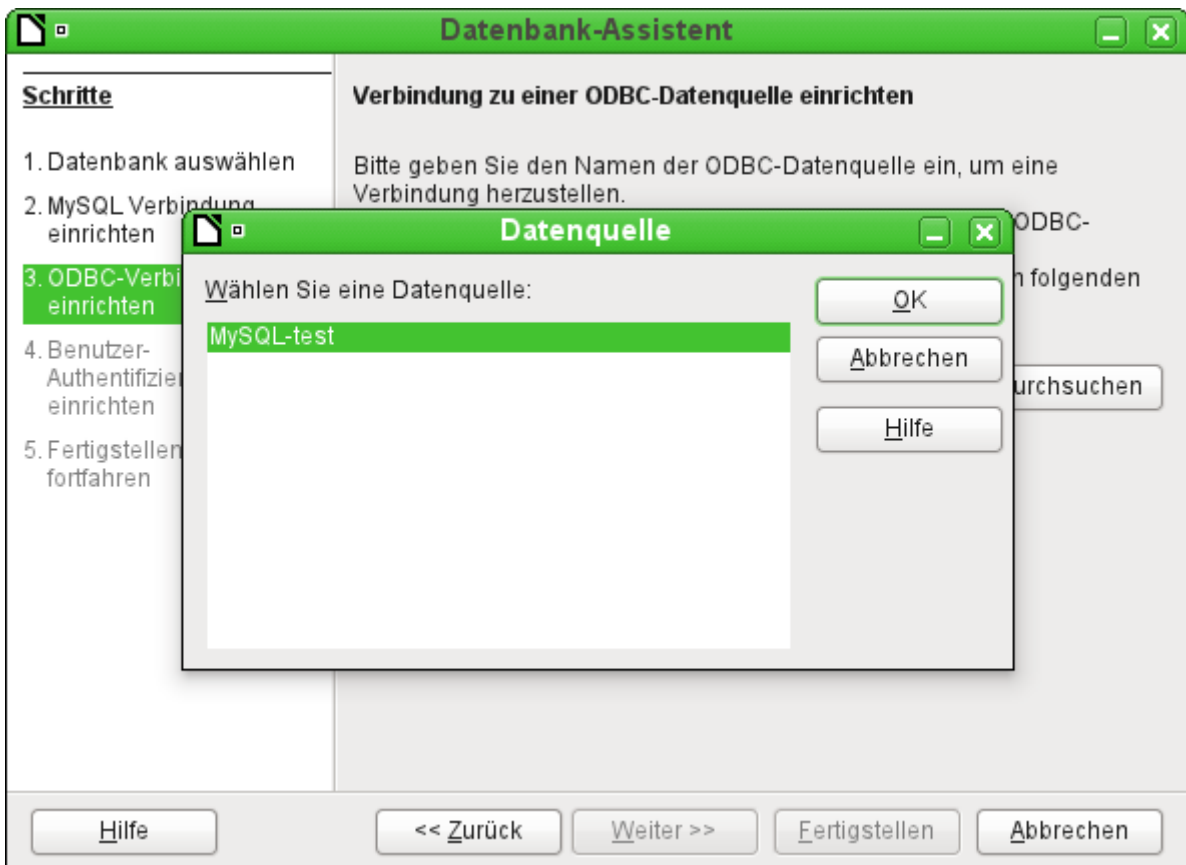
Datenbank-Assistent

Schritte

1. Datenbank auswählen

2. MySQL Verbindung einrichten

3. ODBC-Verbi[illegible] einrichten

4. Benutzer-Authentifizie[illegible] einrichten

5. Fertigstellen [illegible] fortfahren

Verbindung zu einer ODBC-Datenquelle einrichten

Bitte geben Sie den Namen der ODBC-Datenquelle ein, um eine Verbindung herzustellen.

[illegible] ODBC-

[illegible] folgenden

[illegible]urchsuchen

Datenquelle

Wählen Sie eine Datenquelle:

MySQL-test

OK

Abbrechen

Hilfe

Hilfe

<< Zurück

Weiter >>

Fertigstellen

Abbrechen